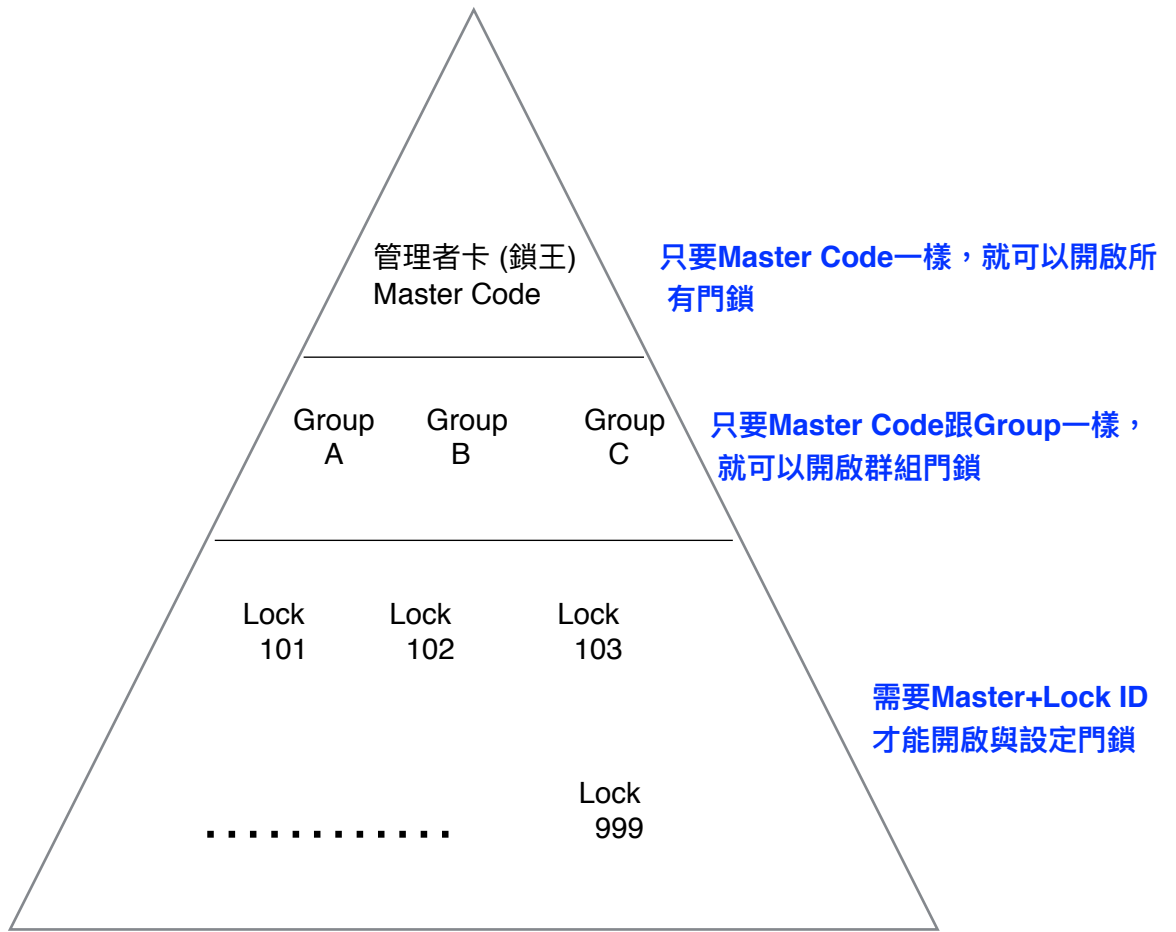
管理者卡 (鎖王)
Master Code

只要Master Code一樣，就可以開啟所有門鎖

Group A

Group B

Group C

只要Master Code跟Group一樣，就可以開啟群組門鎖

Lock 101

Lock 102

Lock 103

需要Master+Lock ID
才能開啟與設定門鎖

............

Lock 999